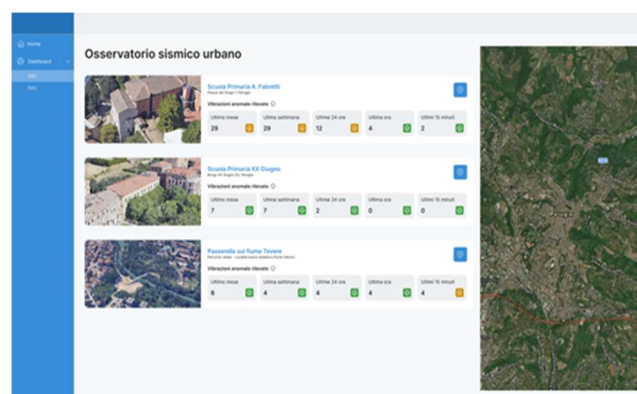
Home
Dashboard
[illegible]
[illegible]

Osservatorio sismico urbano

Scuola Primaria A. Fabretti
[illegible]
Vibrazioni anomale rilevate
Ultimo mese 29
Ultima settimana 29
Ultime 24 ore 12
Ultima ora 4
Ultimi 15 minuti 2

Scuola Primaria XX Giugno
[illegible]
Vibrazioni anomale rilevate
Ultimo mese 7
Ultima settimana 7
Ultime 24 ore 2
Ultima ora 0
Ultimi 15 minuti 0

Passerella sul fiume Tevere
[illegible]
Vibrazioni anomale rilevate
Ultimo mese 6
Ultima settimana 4
Ultime 24 ore 4
Ultima ora 4
Ultimi 15 minuti 4